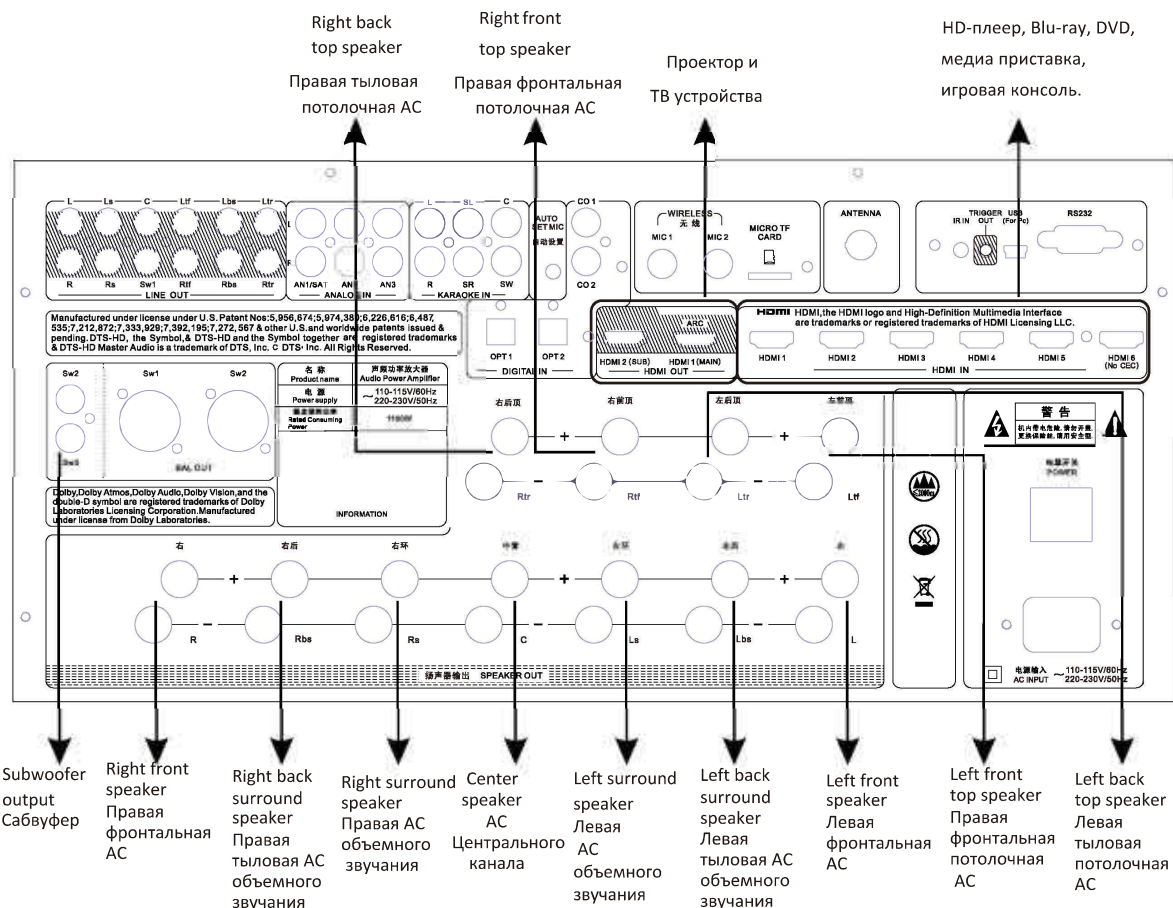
Right back top speaker

Правая тыловая потолочная АС

Right front top speaker

Правая фронтальная потолочная АС

Проектор и ТВ устройства

HD-плеер, Blu-ray, DVD, медиа приставка, игровая консоль.

L Ls C Ltf Lbs Ltr

R Rs Sw1 Rtf Rbs Rtr

LINE OUT

AN1/SAT AN2 AN3

ANALOG IN

L SL C

R SR SW

KARAOKE IN

AUTO SET MIC

自动设置

CO 1

CO 2

WIRELESS 无线

MIC 1 MIC 2

MICRO TF CARD

ANTENNA

IR IN TRIGGER OUT USB (For Pc) RS232

Manufactured under license under U.S. Patent Nos:5,956,674;5,974,380;6,226,616;6,487,535;7,212,872;7,333,929;7,392,195;7,272,567 & other U.S.and worldwide patents issued & pending. DTS-HD, the Symbol,& DTS-HD and the Symbol together are registered trademarks & DTS-HD Master Audio is a trademark of DTS, Inc. C DTS, Inc. All Rights Reserved.

OPT 1 OPT 2

DIGITAL IN

ARC

HDMI 2 (SUB) HDMI 1 (MAIN)

HDMI OUT

HDMI HDMI,the HDMI logo and High-Definition Multimedia Interface are trademarks or registered trademarks of HDMI Licensing LLC.

HDMI 1 HDMI 2 HDMI 3 HDMI 4 HDMI 5 HDMI 6 (No CEC)

HDMI IN

Sw2 Sw1 Sw2

Sw3

BAL OUT

| 名 称 Product name | 声频功率放大器 Audio Power Amplifier |
|---|---|
| 电 源 Power supply | ~ 110-115V/60Hz 220-230V/50Hz |
| 额定消耗功率 Rated Consuming Power | 1150W |

INFORMATION

Dolby,Dolby Atmos,Dolby Audio,Dolby Vision,and the double-D symbol are registered trademarks of Dolby Laboratories Licensing Corporation.Manufactured under license from Dolby Laboratories.

右后顶 右前顶 左后顶 左前顶

Rtr Rtf Ltr Ltf

警 告

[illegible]

电源开关 POWER

右 右后 右环 中置 左环 左后 左

R Rbs Rs C Ls Lbs L

扬声器输出 SPEAKER OUT

电源输入 AC INPUT ~ 110-115V/60Hz 220-230V/50Hz

Subwoofer output Сабвуфер

Right front speaker Правая фронтальная АС

Right back surround speaker Правая тыловая АС объемного звучания

Right surround speaker Правая АС объемного звучания

Center speaker АС Центрального канала

Left surround speaker Левая АС объемного звучания

Left back surround speaker Левая тыловая АС объемного звучания

Left front speaker Левая фронтальная АС

Left front top speaker Правая фронтальная потолочная АС

Left back top speaker Левая тыловая потолочная АС